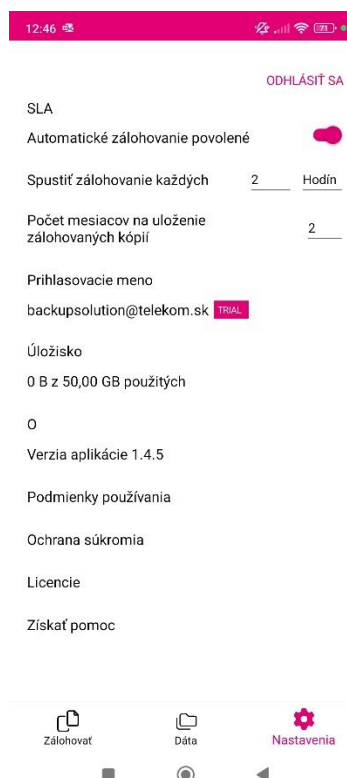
12:46

ODHLÁSIŤ SA

SLA

Automatické zálohovanie povolené

Spustiť zálohovanie každých 2 Hodín

Počet mesiacov na uloženie zálohovaných kópií 2

Prihlasovacie meno

backupsolution@telekom.sk TRIAL

Úložisko

0 B z 50,00 GB použitých

O

Verzia aplikácie 1.4.5

Podmienky používania

Ochrana súkromia

Licencie

Získať pomoc

Zálohovať
Dáta
Nastavenia